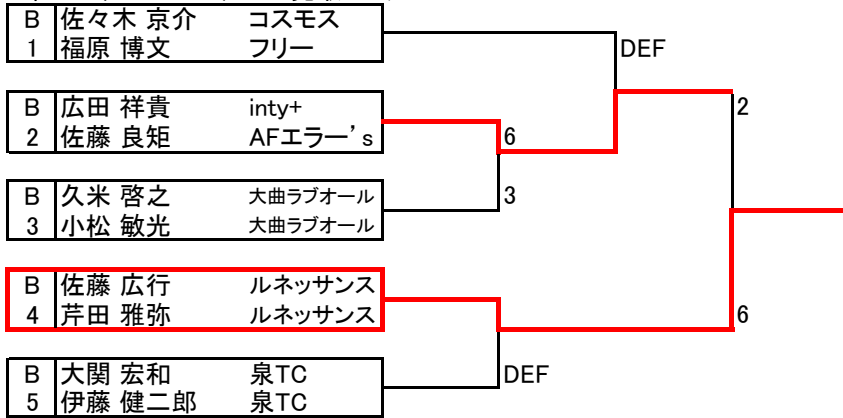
B 1 佐々木 京介 コスモス
福原 博文 フリー

B 2 広田 祥貴 inty+
佐藤 良矩 AFエラー's

B 3 久米 啓之 大曲ラブオール
小松 敏光 大曲ラブオール

B 4 佐藤 広行 ルネッサンス
芹田 雅弥 ルネッサンス

B 5 大関 宏和 泉TC
伊藤 健二郎 泉TC

DEF
6
3
2
6
DEF